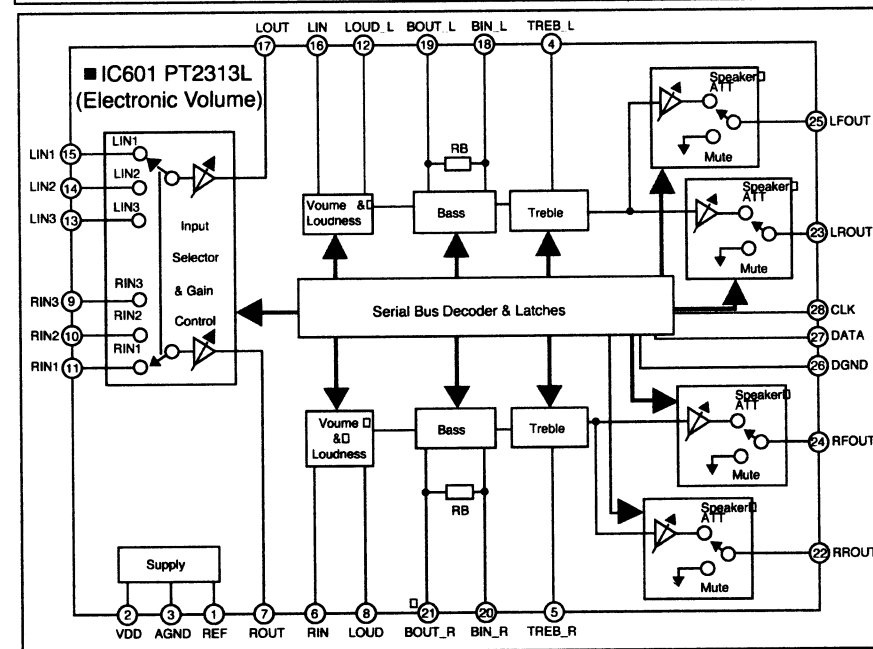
LOUT 17
LIN 16
LOUD_L 12
BOUT_L 19
BIN_L 18
TREB_L 4

■ IC601 PT2313L
(Electronic Volume)

LIN1 15
LIN2 14
LIN3 13
RIN3 9
RIN2 10
RIN1 11

LIN1
LIN2
LIN3
Input
Selector
& Gain
Control
RIN3
RIN2
RIN1

RB
Voume & Loudness
Bass
Treble

Speaker ATT
Mute
25 LFOUT

Speaker ATT
Mute
23 LROUT

Serial Bus Decoder & Latches

28 CLK
27 DATA
26 DGND

Voume & Loudness
Bass
Treble
RB

Speaker ATT
Mute
24 RFOUT

Speaker ATT
Mute
22 RROUT

Supply

2 VDD
3 AGND
1 REF
7 ROUT
6 RIN
8 LOUD
21 BOUT_R
20 BIN_R
5 TREB_R